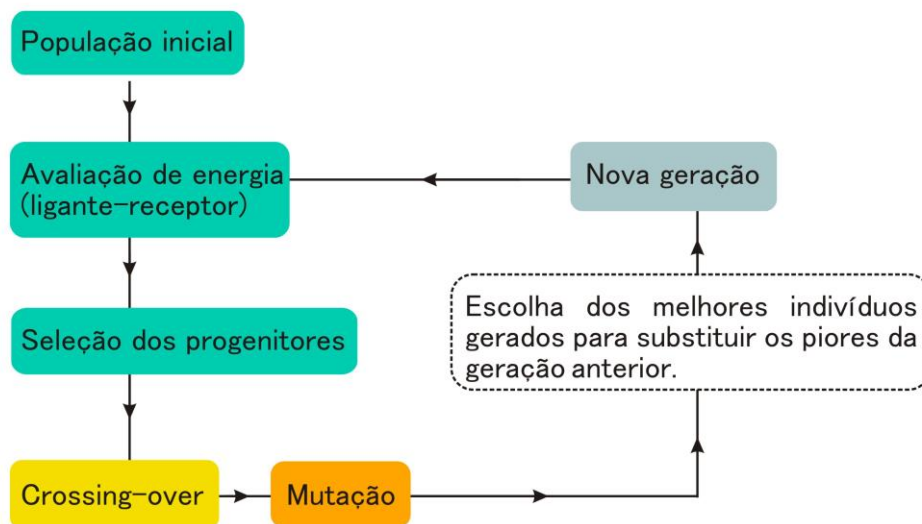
População inicial

Avaliação de energia (ligante-receptor)

Nova geração

Escolha dos melhores indivíduos gerados para substituir os piores da geração anterior.

Seleção dos progenitores

Crossing-over

Mutação